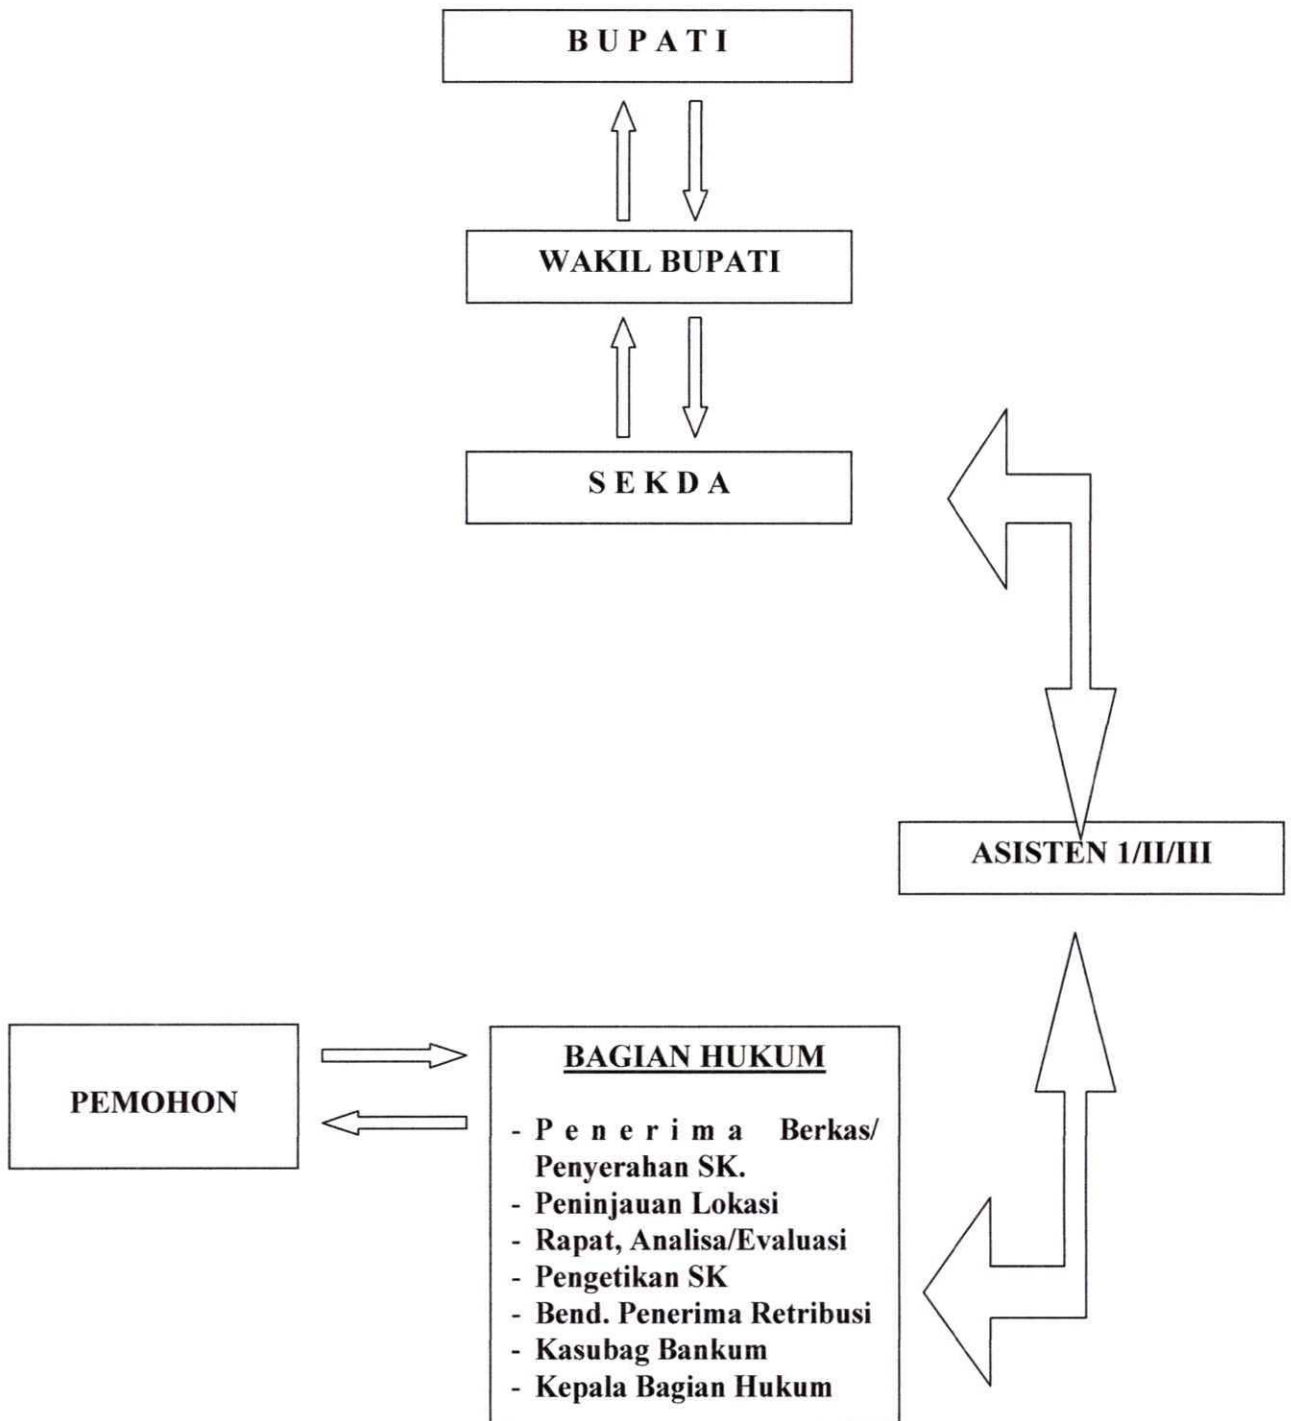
BUPATI

WAKIL BUPATI

SEKDA

ASISTEN 1/II/III

PEMOHON

BAGIAN HUKUM

- Penerima Berkas/ Penyerahan SK.
- Peninjauan Lokasi
- Rapat, Analisa/Evaluasi
- Pengetikan SK
- Bend. Penerima Retribusi
- Kasubag Bankum
- Kepala Bagian Hukum